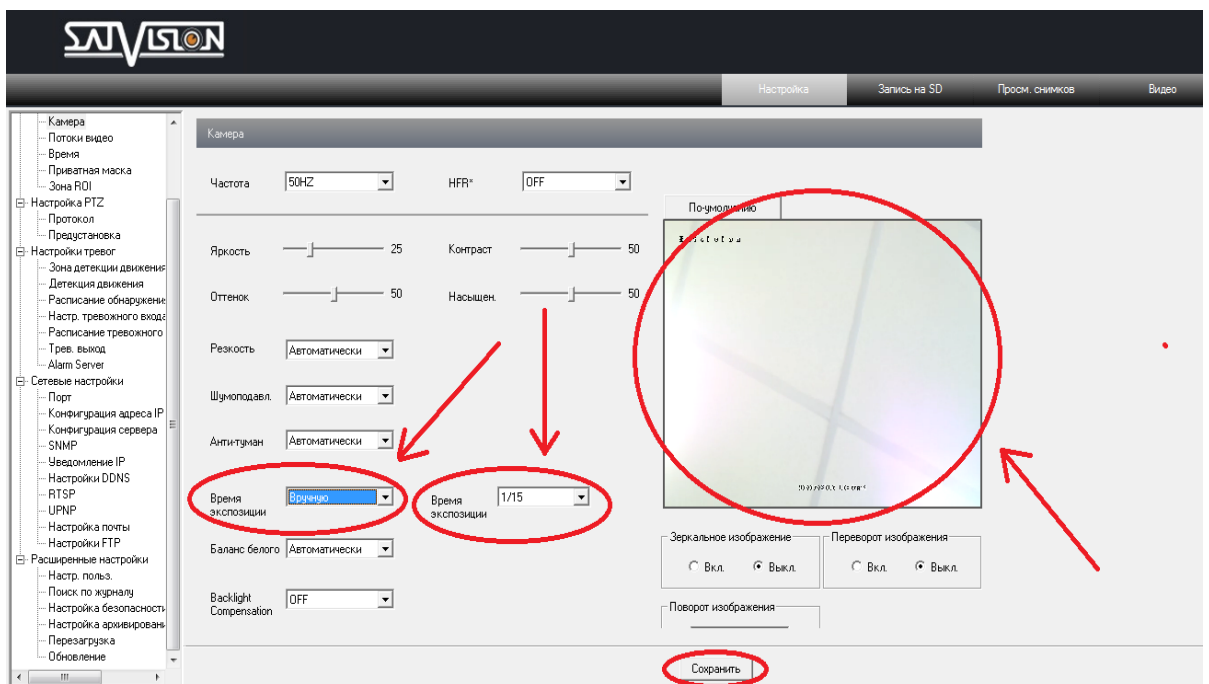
SATVISION

Настройка
Запись на SD
Просм. снимков
Видео

Камера
Потоки видео
Время
Приватная маска
Зона ROI
Настройка PTZ
Протокол
Предустановка
Настройки тревог
Зона детекции движения
Детекция движения
Расписание обнаружени
Настр. тревожного входа
Расписание тревожного
Трев. выход
Alarm Server
Сетевые настройки
Порт
Конфигурация адреса IP
Конфигурация сервера
SNMP
Уведомление IP
Настройки DDNS
RTSP
UPNP
Настройка почты
Настройки FTP
Расширенные настройки
Настр. польз.
Поиск по журналу
Настройка безопасности
Настройка архивировани
Перезагрузка
Обновление

Камера

Частота 50HZ
HFR* OFF

По умолчанию

Яркость 25
Контраст 50
Оттенок 50
Насыщен. 50

Резкость Автоматически
Шумоподавл. Автоматически
Анти-туман Автоматически

Время экспозиции Вручную
Время экспозиции 1/15

Баланс белого Автоматически

Backlight Compensation OFF

Зеркальное изображение
Вкл. Выкл.
Переворот изображения
Вкл. Выкл.

Поворот изображения

Сохранить